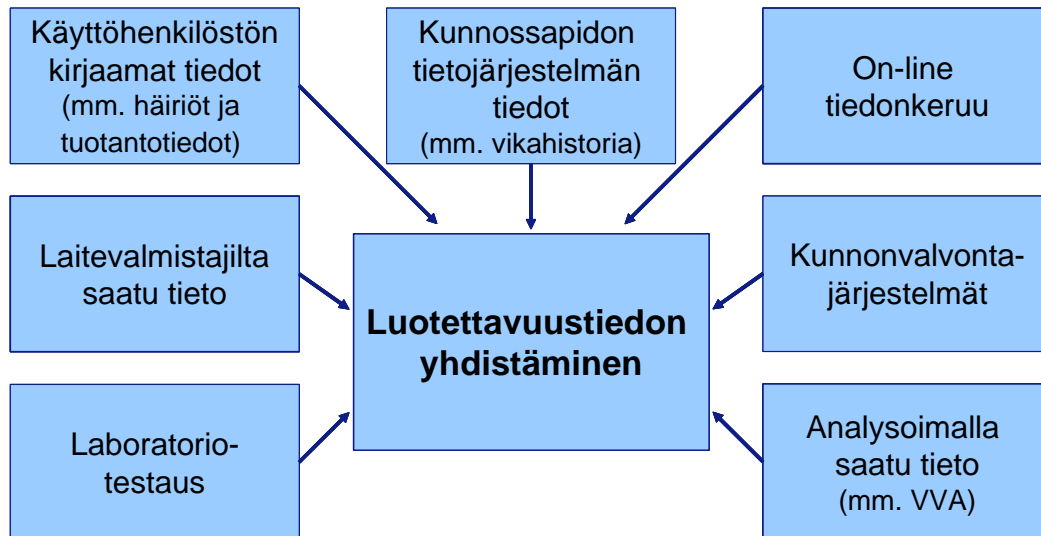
Käyttöhenkilöstön kirjaamat tiedot (mm. häiriöt ja tuotantotiedot)

Kunnossapidon tietojärjestelmän tiedot (mm. vikahistoria)

On-line tiedonkeruu

Laitevalmistajilta saatu tieto

Luotettavuustiedon yhdistäminen

Kunnonvalvontajärjestelmät

Laboratoriotestaus

Analysoimalla saatu tieto (mm. VVA)